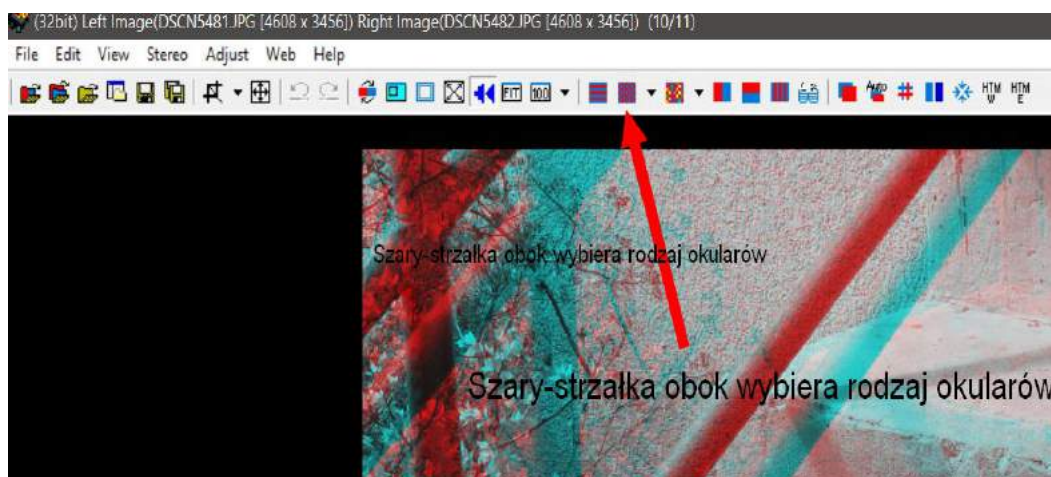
(32bit) Left Image(DSCN5481.JPG [4608 x 3456]) Right Image(DSCN5482.JPG [4608 x 3456]) (10/11)

File Edit View Stereo Adjust Web Help

FIT 100 HTM V HTM E

Szary-strzałka obok wybiera rodzaj okularów

Szary-strzałka obok wybiera rodzaj okularów